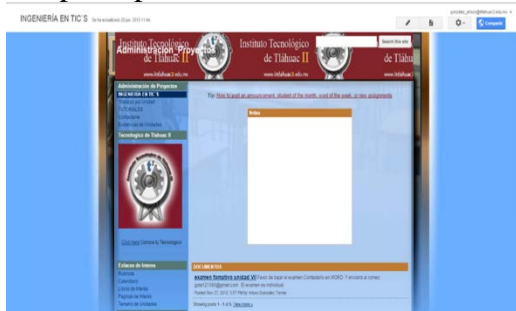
INGENIERÍA EN TIC'S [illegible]

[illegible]

Compartir

Instituto Tecnológico de Tláhuac II

Administración Proyectos

Instituto Tecnológico de Tláhuac II

de Tláhuac

www.itdtlahuac2.edu.mx

www.itdtlahuac2.edu.mx

www.itdtlahuac2.edu.mx

Search this site

Administración de Proyectos

INGENIERIA EN TIC'S

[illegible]

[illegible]

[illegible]

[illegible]

Tecnologico de Tlahuac II

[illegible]

Tip: How to post an announcement, student of the month, word of the week, or new assignments

Notas

Enlaces de Interes

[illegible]

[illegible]

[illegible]

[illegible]

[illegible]

DOCUMENTOS

examen formativo unidad VI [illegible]

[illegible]

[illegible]

Showing posts 1 - 1 of 1. View more »